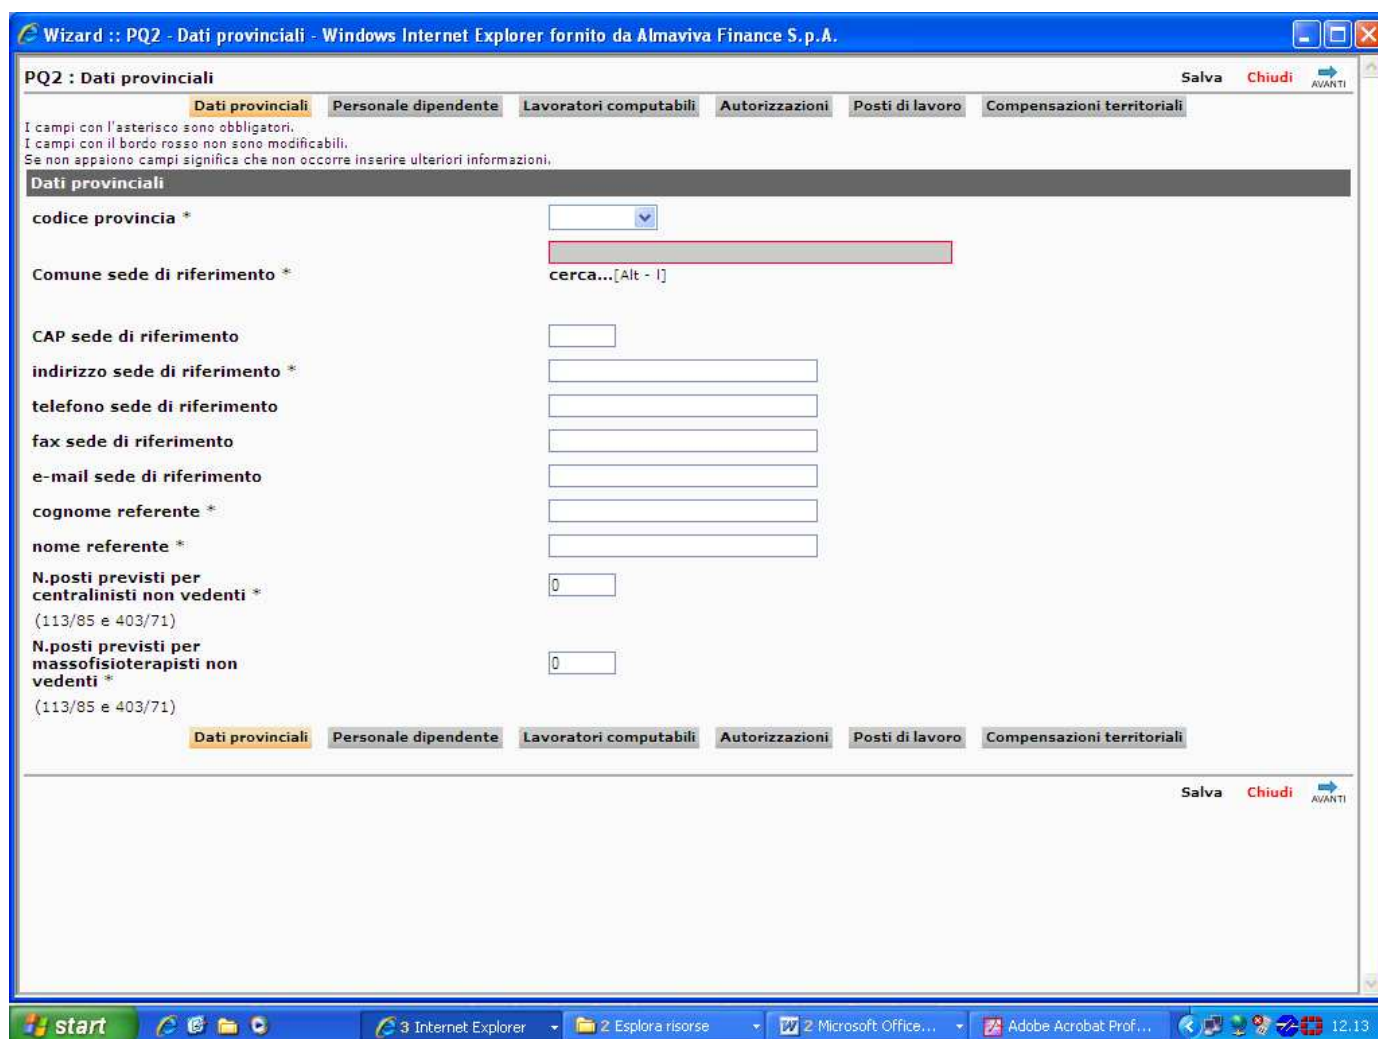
Wizard :: PQ2 - Dati provinciali - Windows Internet Explorer fornito da Almaviva Finance S.p.A.

PQ2 : Dati provinciali

Salva Chiudi AVANTI

Dati provinciali | Personale dipendente | Lavoratori computabili | Autorizzazioni | Posti di lavoro | Compensazioni territoriali

I campi con l'asterisco sono obbligatori.
I campi con il bordo rosso non sono modificabili.
Se non appaiono campi significa che non occorre inserire ulteriori informazioni.

Dati provinciali

codice provincia *

Comune sede di riferimento * cerca...[Alt - I]

CAP sede di riferimento

indirizzo sede di riferimento *

telefono sede di riferimento

fax sede di riferimento

e-mail sede di riferimento

cognome referente *

nome referente *

N.posti previsti per centralinisti non vedenti * 0
(113/85 e 403/71)

N.posti previsti per massofisioterapisti non vedenti * 0
(113/85 e 403/71)

Dati provinciali | Personale dipendente | Lavoratori computabili | Autorizzazioni | Posti di lavoro | Compensazioni territoriali

Salva Chiudi AVANTI

start | 3 Internet Explorer | 2 Esplora risorse | 2 Microsoft Office... | Adobe Acrobat Prof... | 12.13